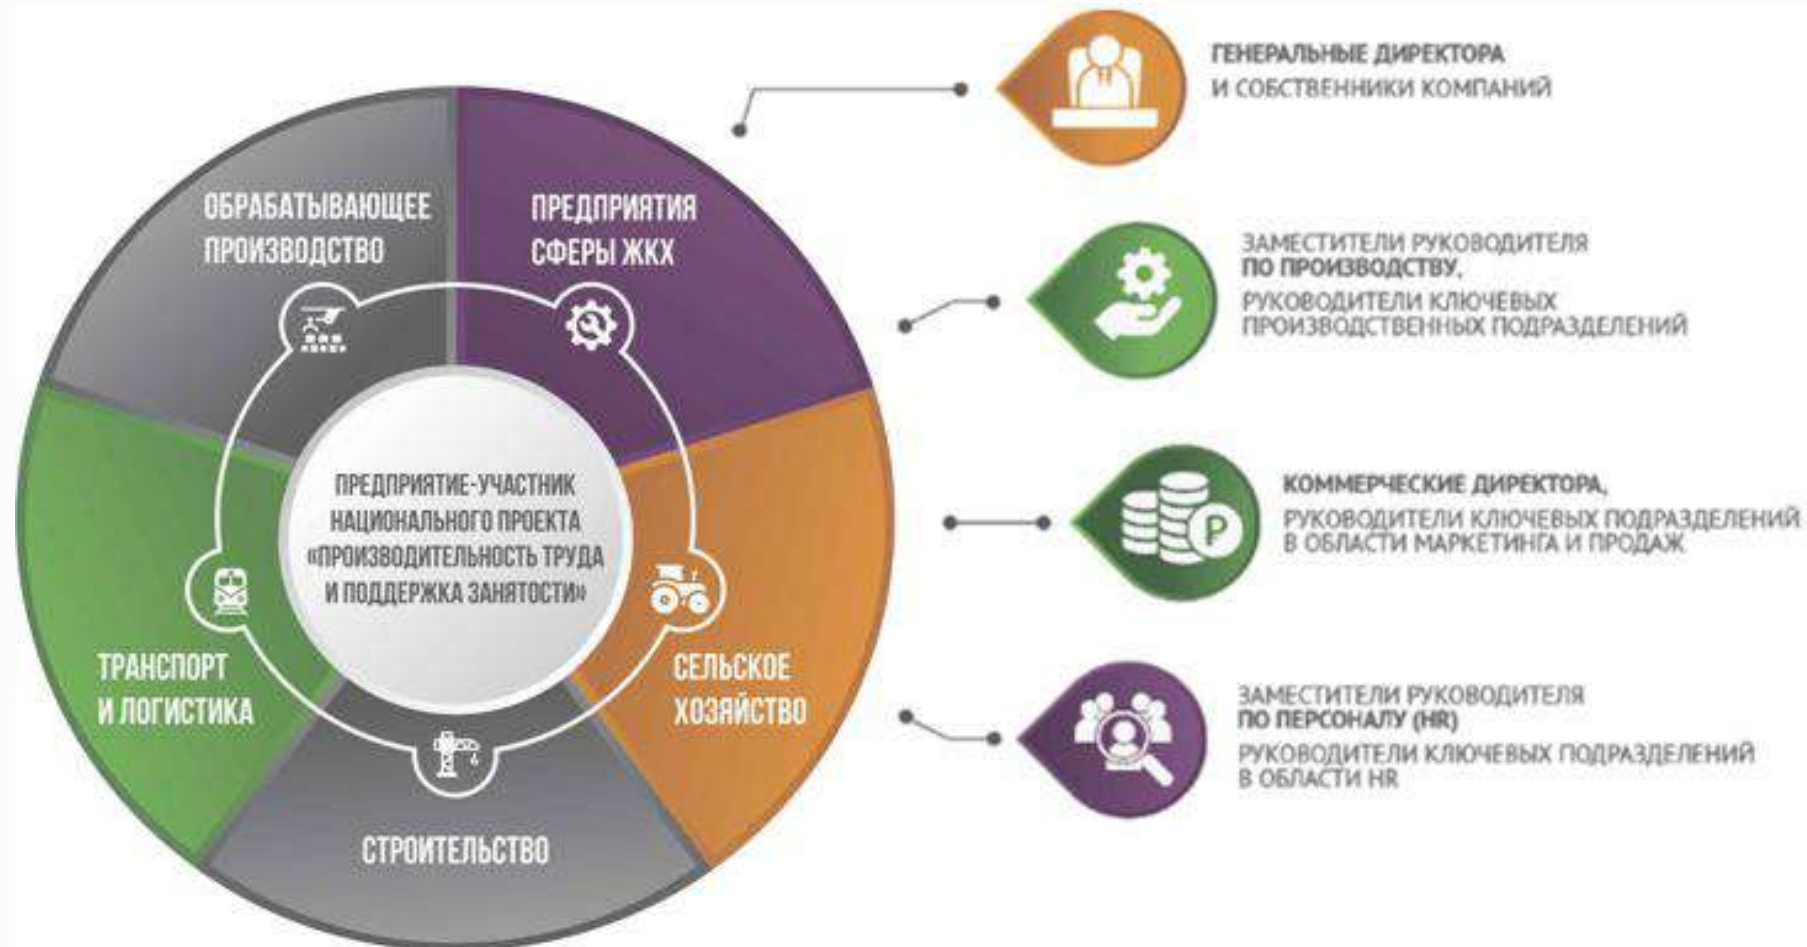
ОБРАБАТЫВАЮЩЕЕ ПРОИЗВОДСТВО

ПРЕДПРИЯТИЯ СФЕРЫ ЖКХ

ПРЕДПРИЯТИЕ-УЧАСТНИК НАЦИОНАЛЬНОГО ПРОЕКТА «ПРОИЗВОДИТЕЛЬНОСТЬ ТРУДА И ПОДДЕРЖКА ЗАНЯТОСТИ»

ТРАНСПОРТ И ЛОГИСТИКА

СЕЛЬСКОЕ ХОЗЯЙСТВО

СТРОИТЕЛЬСТВО

ГЕНЕРАЛЬНЫЕ ДИРЕКТОРА
И СОБСТВЕННИКИ КОМПАНИЙ

ЗАМЕСТИТЕЛИ РУКОВОДИТЕЛЯ
ПО ПРОИЗВОДСТВУ,
РУКОВОДИТЕЛИ КЛЮЧЕВЫХ ПРОИЗВОДСТВЕННЫХ ПОДРАЗДЕЛЕНИЙ

КОММЕРЧЕСКИЕ ДИРЕКТОРА,
РУКОВОДИТЕЛИ КЛЮЧЕВЫХ ПОДРАЗДЕЛЕНИЙ В ОБЛАСТИ МАРКЕТИНГА И ПРОДАЖ

ЗАМЕСТИТЕЛИ РУКОВОДИТЕЛЯ
ПО ПЕРСОНАЛУ (HR)
РУКОВОДИТЕЛИ КЛЮЧЕВЫХ ПОДРАЗДЕЛЕНИЙ В ОБЛАСТИ HR